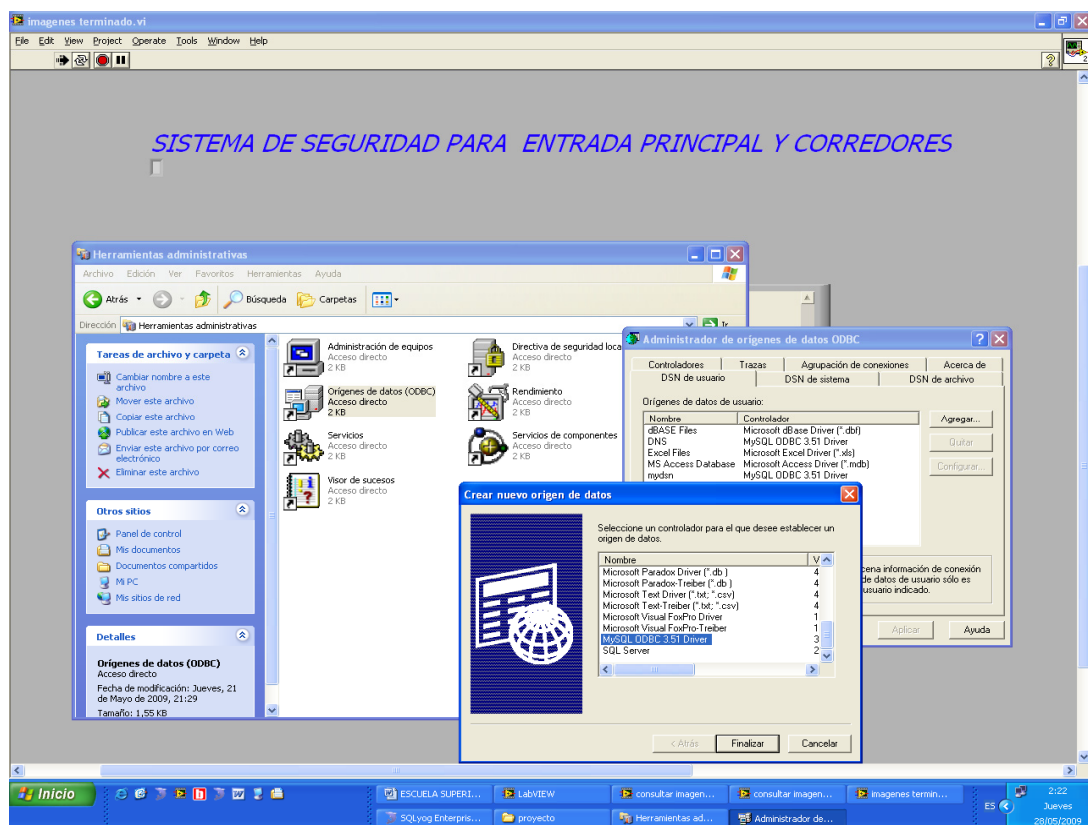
imagenes terminado.vi

File Edit View Project Operate Tools Window Help

SISTEMA DE SEGURIDAD PARA ENTRADA PRINCIPAL Y CORREDORES

Herramientas administrativas

Archivo Edición Ver Favoritos Herramientas Ayuda

Atrás Búsqueda Carpetas

Dirección Herramientas administrativas

Tareas de archivo y carpeta

Cambiar nombre a este archivo
Mover este archivo
Copiar este archivo
Publicar este archivo en Web
Enviar este archivo por correo electrónico
Eliminar este archivo

Otros sitios

Panel de control
Mis documentos
Documentos compartidos
Mi PC
Mis sitios de red

Detalles

Orígenes de datos (ODBC)
Acceso directo
Fecha de modificación: Jueves, 21 de Mayo de 2009, 21:29
Tamaño: 1,55 KB

Administración de equipos
Acceso directo
2 KB

Directiva de seguridad loca
Acceso directo
2 KB

Orígenes de datos (ODBC)
Acceso directo
2 KB

Rendimiento
Acceso directo
2 KB

Servicios
Acceso directo
2 KB

Servicios de componentes
Acceso directo
2 KB

Visor de sucesos
Acceso directo
2 KB

Administrador de orígenes de datos ODBC

Controladores | Trazas | Agrupación de conexiones | Acerca de
DSN de usuario | DSN de sistema | DSN de archivo

Orígenes de datos de usuario:

| Nombre | Controlador |
|---|---|
| dBASE Files | Microsoft dBase Driver (*.dbf) |
| DNS | MySQL ODBC 3.51 Driver |
| Excel Files | Microsoft Excel Driver (*.xls) |
| MS Access Database | Microsoft Access Driver (*.mdb) |
| mydsn | MySQL ODBC 3.51 Driver |

Agregar...
Quitar
Configurar...

cena información de conexión de datos de usuario sólo es usuario indicado.

Aplicar Ayuda

Crear nuevo origen de datos

Seleccione un controlador para el que desee establecer un origen de datos.

| Nombre | V |
|---|---|
| Microsoft Paradox Driver (*.db ) | 4 |
| Microsoft Paradox-Treiber (*.db ) | 4 |
| Microsoft Text Driver (*.txt; *.csv) | 4 |
| Microsoft Text-Treiber (*.txt; *.csv) | 4 |
| Microsoft Visual FoxPro Driver | 1 |
| Microsoft Visual FoxPro-Treiber | 1 |
| MySQL ODBC 3.51 Driver | 3 |
| SQL Server | 2 |

< Atrás Finalizar Cancelar

Inicio
ESCUELA SUPERI... LabVIEW consultar imagen... consultar imagen... imagenes termin...
SQLyog Enterpris... proyecto Herramientas ad... Administrador de...
ES 2:22 Jueves 28/05/2009